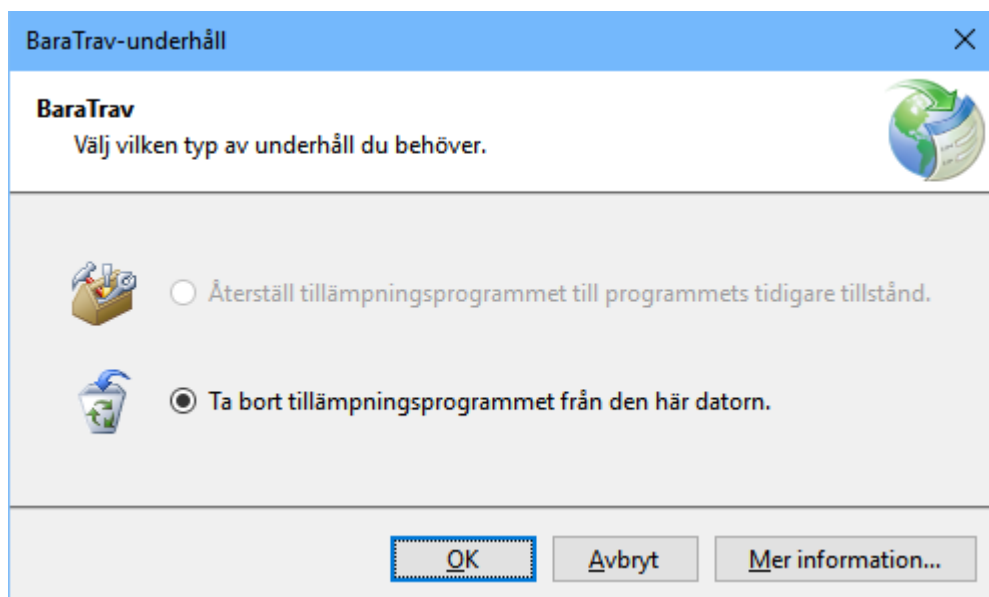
BaraTrav-underhåll

BaraTrav
Välj vilken typ av underhåll du behöver.

Återställ tillämpningsprogrammet till programmets tidigare tillstånd.

Ta bort tillämpningsprogrammet från den här datorn.

OK
Avbryt
Mer information...